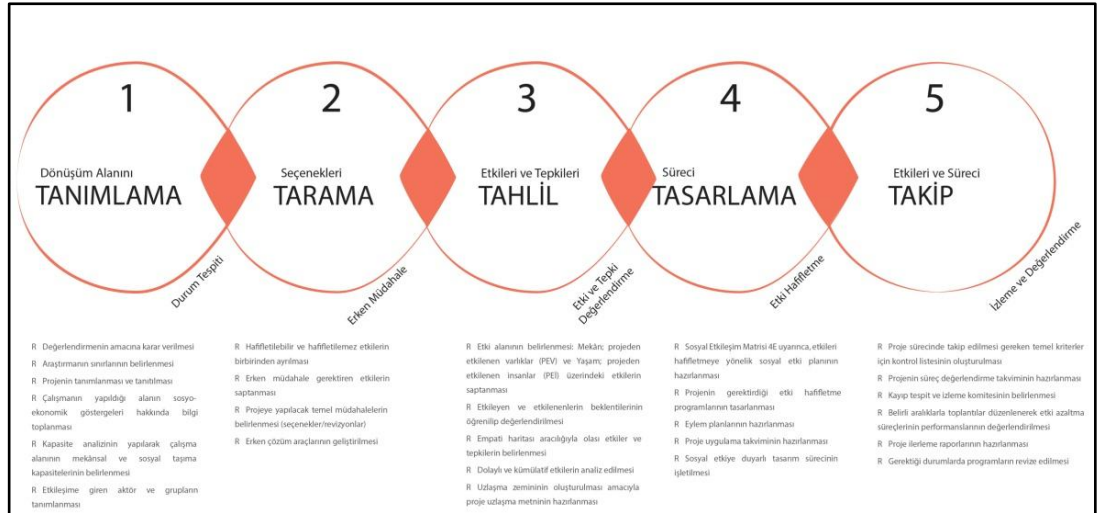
1

Dönüşüm Alanını
TANIMLAMA

Durum Tespiti

2

Seçenekleri
TARAMA

Erken Müdahale

3

Etkileri ve Tepkileri
TAHLİL

Etki ve Tepki Değerlendirme

4

Süreci
TASARLAMA

Etki Hafifletme

5

Etkileri ve Süreci
TAKİP

İzleme ve Değerlendirme

R Değerlendirmenin amacına karar verilmesi
R Araştırmanın sınırlarının belirlenmesi
R Projenin tanımlanması ve tanıtılması
R Çalışmanın yapıldığı alanın sosyo-ekonomik göstergeleri hakkında bilgi toplanması
R Kapasite analizinin yapılarak çalışma alanının mekânsal ve sosyal taşıma kapasitelerinin belirlenmesi
R Etkileşime giren aktör ve grupların tanımlanması

R Hafifletilebilir ve hafifletilemez etkilerin birbirinden ayrılması
R Erken müdahale gerektiren etkilerin saptanması
R Projeye yapılacak temel müdahalelerin belirlenmesi (seçenekler/revizyonlar)
R Erken çözüm araçlarının geliştirilmesi

R Etki alanının belirlenmesi: Mekân; projeden etkilenen varlıklar (PEV) ve Yaşam; projeden etkilenen insanlar (PEİ) üzerindeki etkilerin saptanması
R Etkileyen ve etkilenenlerin beklentilerinin öğrenilip değerlendirilmesi
R Empati haritası aracılığıyla olası etkiler ve tepkilerin belirlenmesi
R Dolaylı ve kümülatif etkilerin analiz edilmesi
R Uzlaşma zemininin oluşturulması amacıyla proje uzlaşma metninin hazırlanması

R Sosyal Etkileşim Matrisi 4E uyarınca, etkileri hafifletmeye yönelik sosyal etki planının hazırlanması
R Projenin gerektirdiği etki hafifletme programlarının tasarlanması
R Eylem planlarının hazırlanması
R Proje uygulama takviminin hazırlanması
R Sosyal etkiye duyarlı tasarım sürecinin işletilmesi

R Proje sürecinde takip edilmesi gereken temel kriterler için kontrol listesinin oluşturulması
R Projenin süreç değerlendirme takviminin hazırlanması
R Kayıp tespit ve izleme komitesinin belirlenmesi
R Belirli aralıklarla toplantılar düzenlenerek etki azaltma süreçlerinin performanslarının değerlendirilmesi
R Proje ilerleme raporlarının hazırlanması
R Gerektiği durumlarda programların revize edilmesi